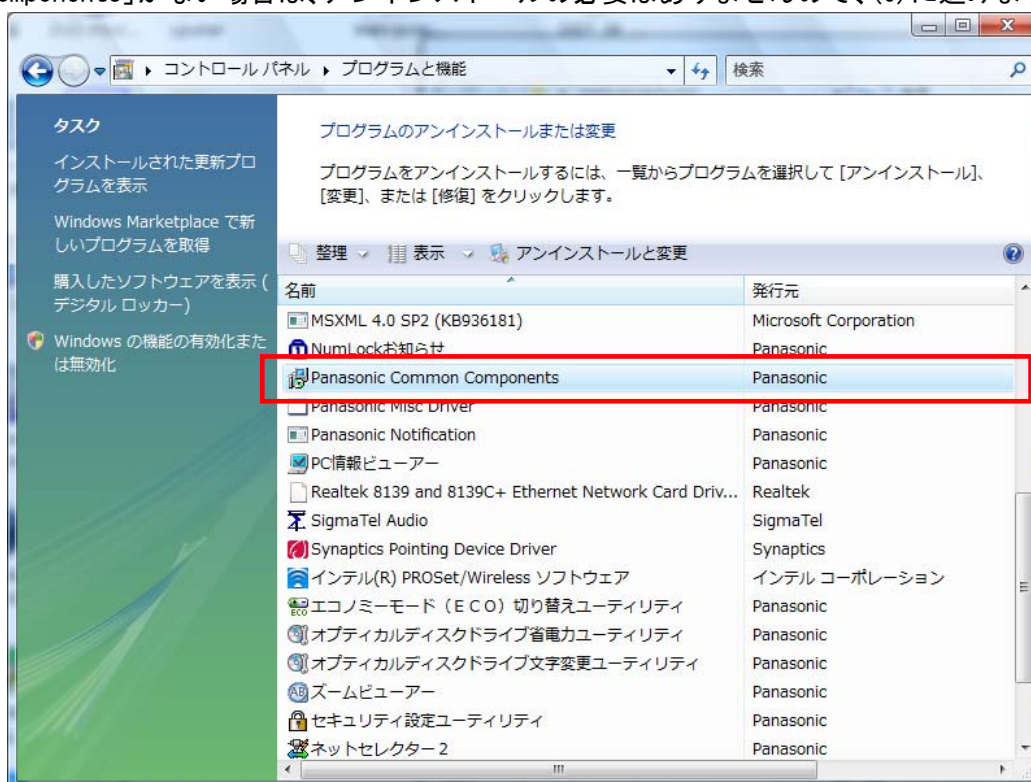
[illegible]omponents」が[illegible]場合は、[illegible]の必要はありませんので、(8)に進みます。

コントロール パネル ▸ プログラムと機能

検索

タスク

インストールされた更新プログラムを表示

Windows Marketplace で新しいプログラムを取得

購入したソフトウェアを表示 (デジタル ロッカー)

Windows の機能の有効化または無効化

プログラムのアンインストールまたは変更

プログラムをアンインストールするには、一覧からプログラムを選択して [アンインストール]、[変更]、または [修復] をクリックします。

整理 表示 アンインストールと変更

| 名前 | 発行元 |
|---|---|
| MSXML 4.0 SP2 (KB936181) | Microsoft Corporation |
| NumLockお知らせ | Panasonic |
| Panasonic Common Components | Panasonic |
| Panasonic Misc Driver | Panasonic |
| Panasonic Notification | Panasonic |
| PC情報ビューアー | Panasonic |
| Realtek 8139 and 8139C+ Ethernet Network Card Driv... | Realtek |
| SigmaTel Audio | SigmaTel |
| Synaptics Pointing Device Driver | Synaptics |
| インテル(R) PROSet/Wireless ソフトウェア | インテル コーポレーション |
| エコノミーモード（ECO）切り替えユーティリティ | Panasonic |
| オプティカルディスクドライブ省電力ユーティリティ | Panasonic |
| オプティカルディスクドライブ文字変更ユーティリティ | Panasonic |
| ズームビューアー | Panasonic |
| セキュリティ設定ユーティリティ | Panasonic |
| ネットセレクター 2 | Panasonic |